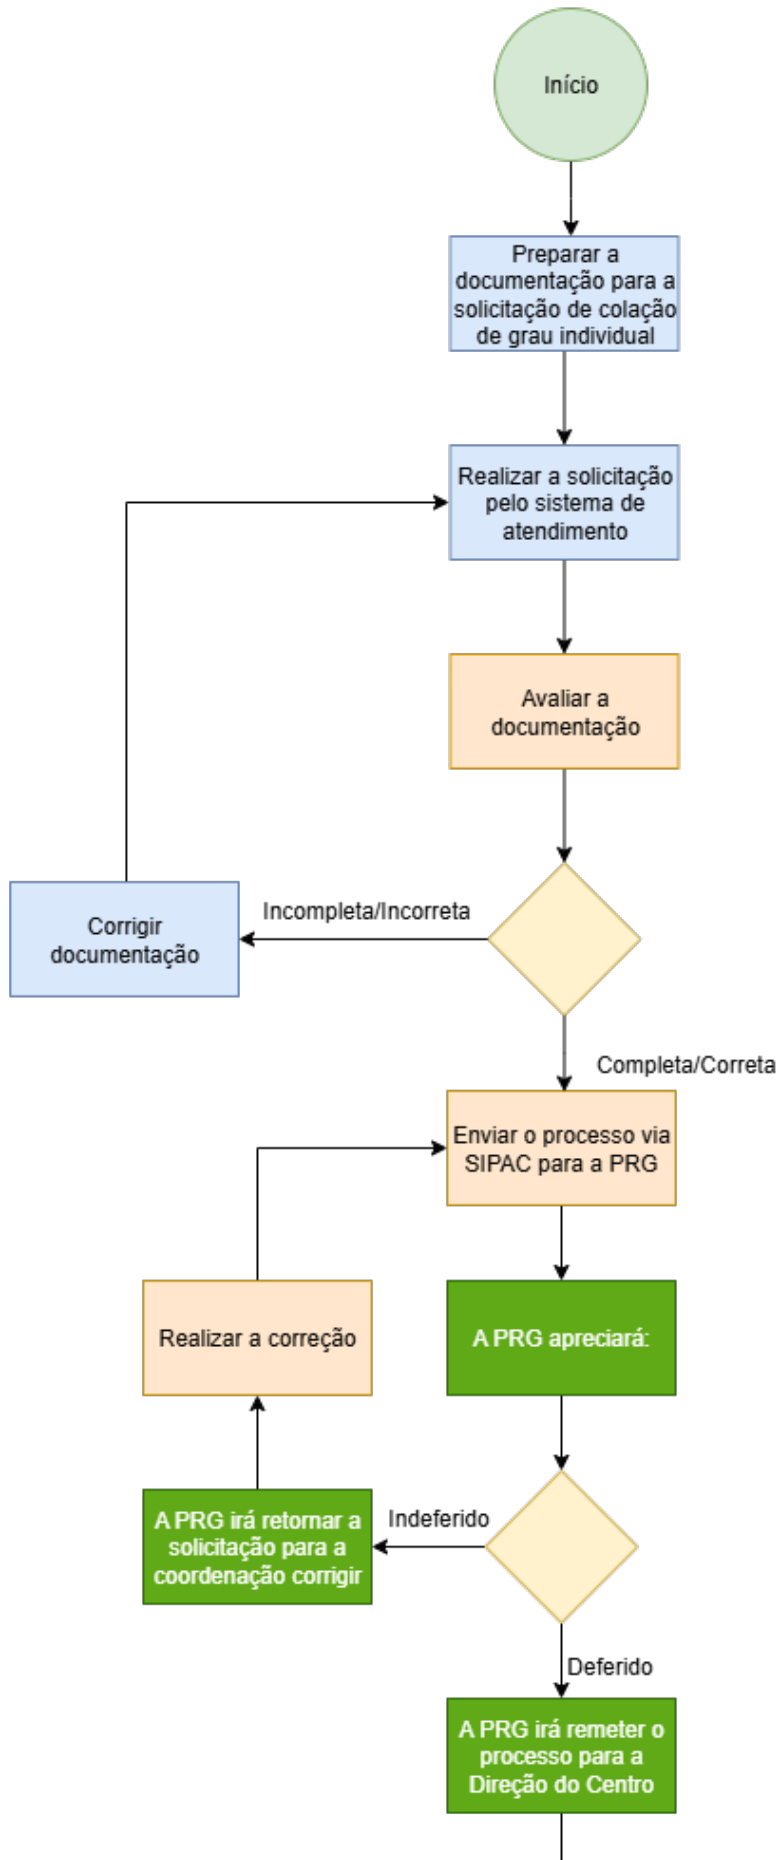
Início

Preparar a documentação para a solicitação de colação de grau individual

Realizar a solicitação pelo sistema de atendimento

Avaliar a documentação

Incompleta/Incorreta

Corrigir documentação

Completa/Correta

Enviar o processo via SIPAC para a PRG

Realizar a correção

A PRG apreciará:

A PRG irá retornar a solicitação para a coordenação corrigir

Indeferido

Deferido

A PRG irá remeter o processo para a Direção do Centro